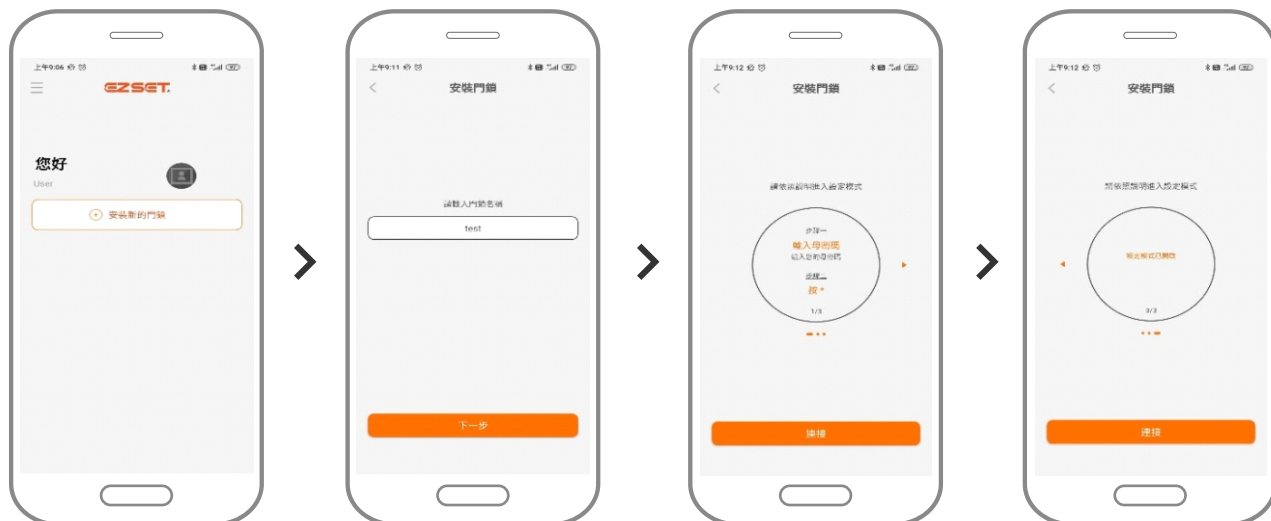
上午9:06

EZSET

您好
User

安裝新的門鎖

上午9:11

安裝門鎖

請輸入門鎖名稱

test

下一步

上午9:12

安裝門鎖

請依照說明進入設定模式

步驟一
輸入母密碼
輸入您的母密碼

步驟二
按 *

1/3

連接

上午9:12

安裝門鎖

請依照說明進入設定模式

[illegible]

3/3

連接